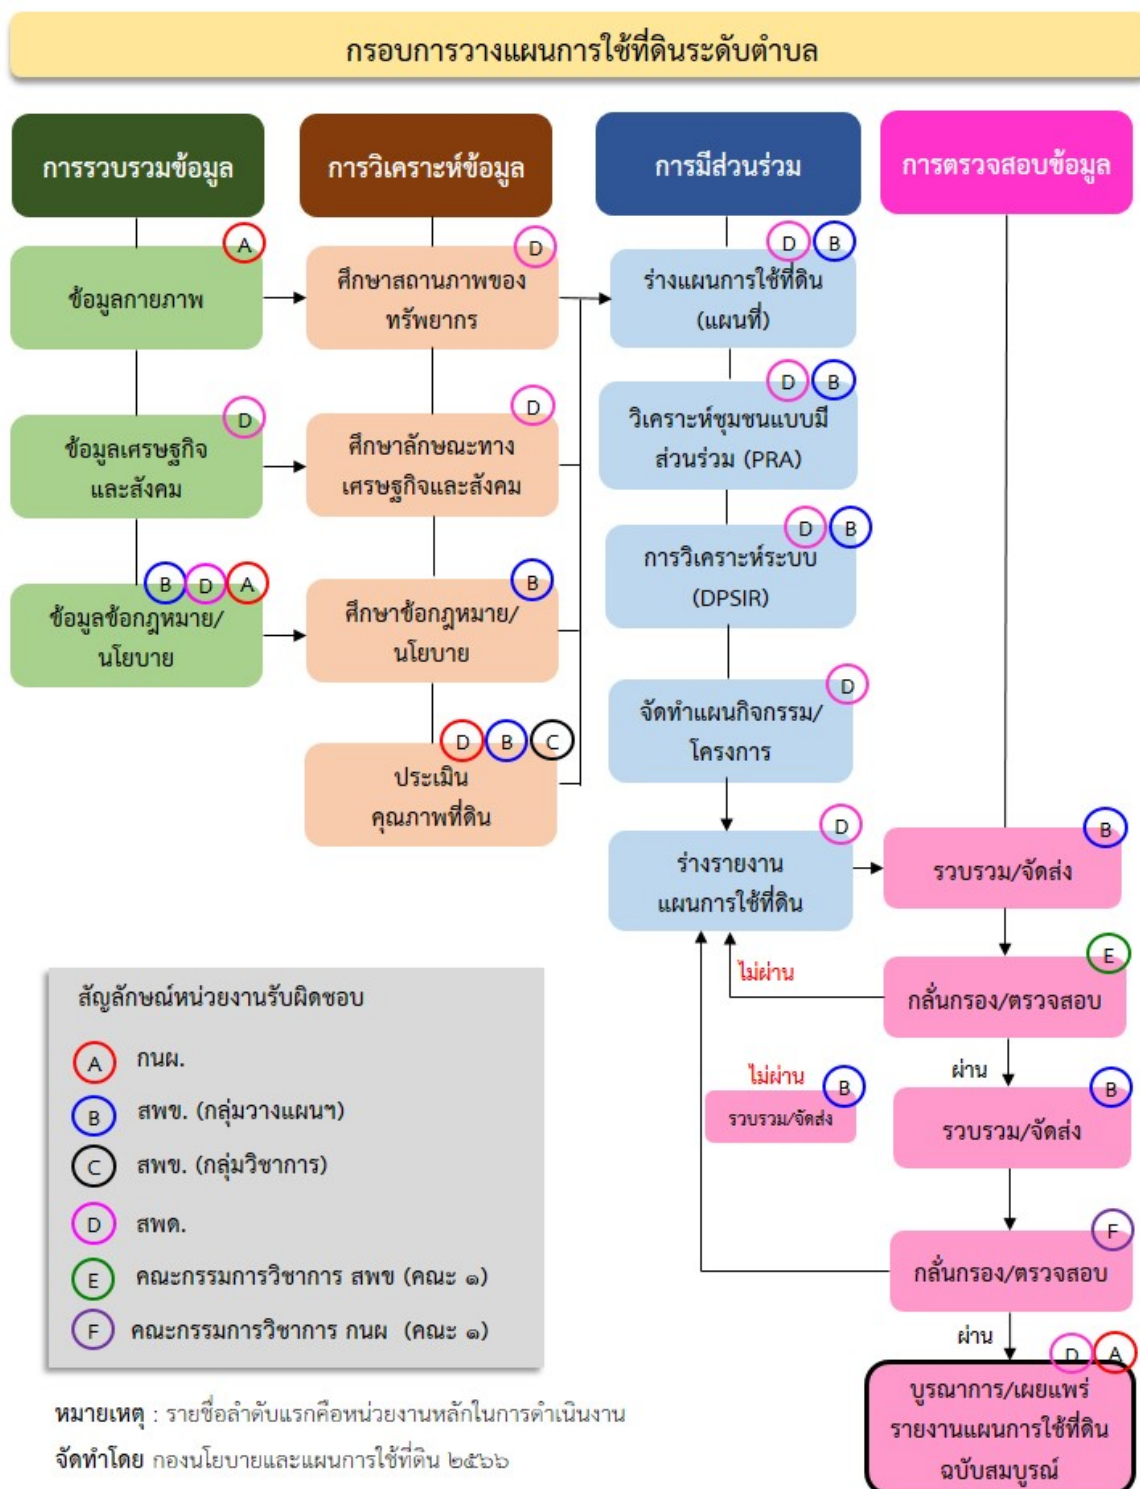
กรอบการวางแผนการใช้ที่ดินระดับตำบล

การรวบรวมข้อมูล

A
ข้อมูลกายภาพ

D
ข้อมูลเศรษฐกิจและสังคม

B D A
ข้อมูลข้อกฎหมาย/นโยบาย

การวิเคราะห์ข้อมูล

D
ศึกษาสถานภาพของทรัพยากร

D
ศึกษาลักษณะทางเศรษฐกิจและสังคม

B
ศึกษาข้อกฎหมาย/นโยบาย

D B C
ประเมินคุณภาพที่ดิน

การมีส่วนร่วม

D B
ร่างแผนการใช้ที่ดิน (แผนที่)

D B
วิเคราะห์ชุมชนแบบมีส่วนร่วม (PRA)

D B
การวิเคราะห์ระบบ (DPSIR)

D
จัดทำแผนกิจกรรม/โครงการ

D
ร่างรายงานแผนการใช้ที่ดิน

ไม่ผ่าน

ไม่ผ่าน B
รวบรวม/จัดส่ง

การตรวจสอบข้อมูล

B
รวบรวม/จัดส่ง

E
กลั่นกรอง/ตรวจสอบ

ผ่าน

B
รวบรวม/จัดส่ง

F
กลั่นกรอง/ตรวจสอบ

ผ่าน

D A
บูรณาการ/เผยแพร่รายงานแผนการใช้ที่ดินฉบับสมบูรณ์

สัญลักษณ์หน่วยงานรับผิดชอบ
A กนผ.
B สพข. (กลุ่มวางแผนฯ)
C สพข. (กลุ่มวิชาการ)
D สพด.
E คณะกรรมการวิชาการ สพข (คณะ ๑)
F คณะกรรมการวิชาการ กนผ (คณะ ๑)

หมายเหตุ : รายชื่อลำดับแรกคือหน่วยงานหลักในการดำเนินงาน
จัดทำโดย กองนโยบายและแผนการใช้ที่ดิน ๒๕๖๖